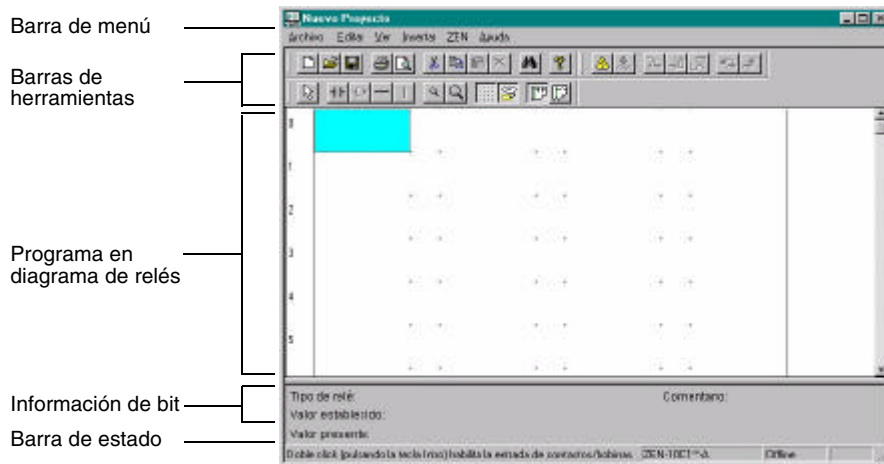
Barra de menú

Barras de herramientas

Programa en diagrama de relés

Información de bit

Barra de estado

Nuevo Proyecto

Archivo Editar Ver Insertar ZEN Ayuda

0
1
2
3
4
5

Tipo de relé:
Comentario:
Valor establecido:
Valor presente:

Doble click (pulsando la tecla Intro) habilita la entrada de contactos/bobinas. ZEN-10C1**-A Offline